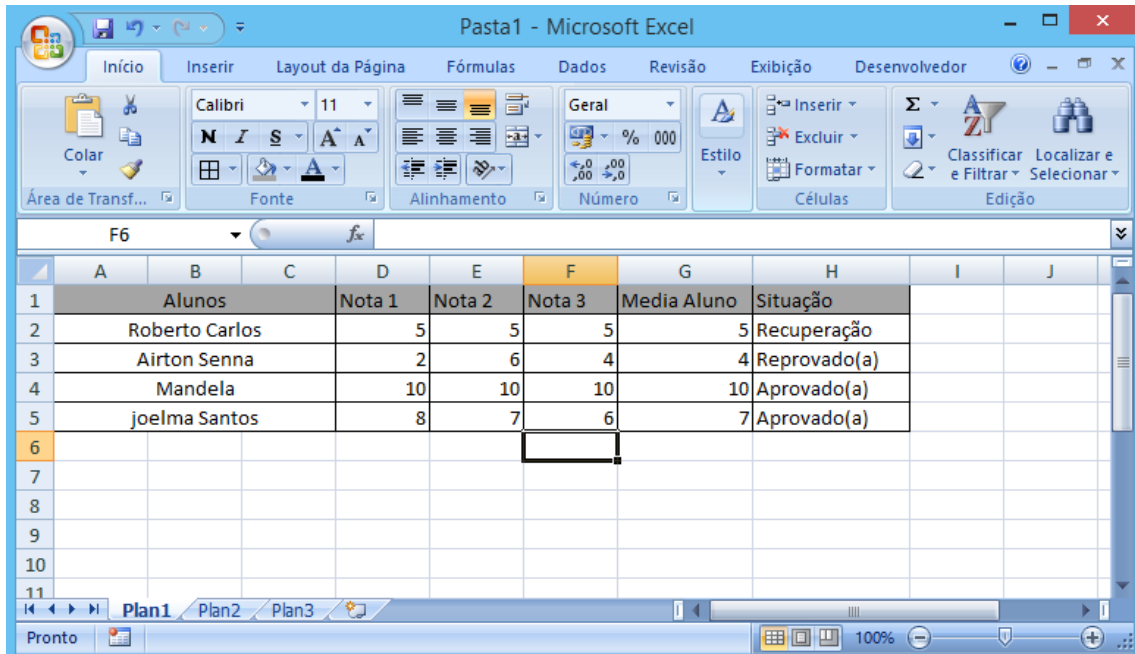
Pasta1 - Microsoft Excel

Início Inserir Layout da Página Fórmulas Dados Revisão Exibição Desenvolvedor

Colar
Área de Transf...
Calibri 11
N I S A A
Fonte
Alinhamento
Geral
% 000
Número
Estilo
Inserir
Excluir
Formatar
Células
Classificar e Filtrar
Localizar e Selecionar
Edição

F6 $f_x$

| | A | B | C | D | E | F | G | H | I | J |
|---|---|---|---|---|---|---|---|---|---|---|
| 1 | Alunos | | | Nota 1 | Nota 2 | Nota 3 | Media Aluno | Situação | | |
| 2 | Roberto Carlos | | | 5 | 5 | 5 | 5 | Recuperação | | |
| 3 | Airton Senna | | | 2 | 6 | 4 | 4 | Reprovado(a) | | |
| 4 | Mandela | | | 10 | 10 | 10 | 10 | Aprovado(a) | | |
| 5 | joelma Santos | | | 8 | 7 | 6 | 7 | Aprovado(a) | | |
| 6 | | | | | | | | | | |
| 7 | | | | | | | | | | |
| 8 | | | | | | | | | | |
| 9 | | | | | | | | | | |
| 10 | | | | | | | | | | |
| 11 | | | | | | | | | | |

Plan1 Plan2 Plan3

Pronto 100%